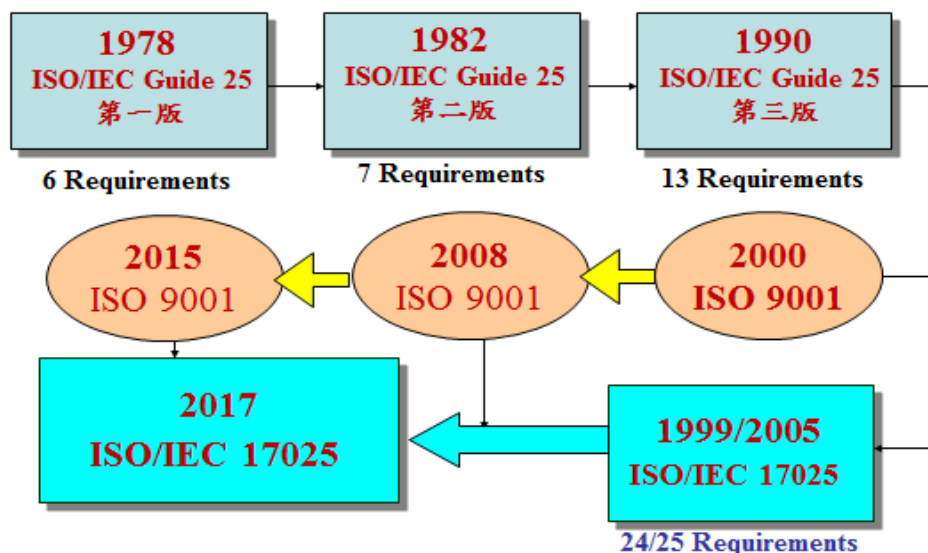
1978
ISO/IEC Guide 25
第一版

6 Requirements

1982
ISO/IEC Guide 25
第二版

7 Requirements

1990
ISO/IEC Guide 25
第三版

13 Requirements

2015
ISO 9001

2008
ISO 9001

2000
ISO 9001

2017
ISO/IEC 17025

1999/2005
ISO/IEC 17025

24/25 Requirements